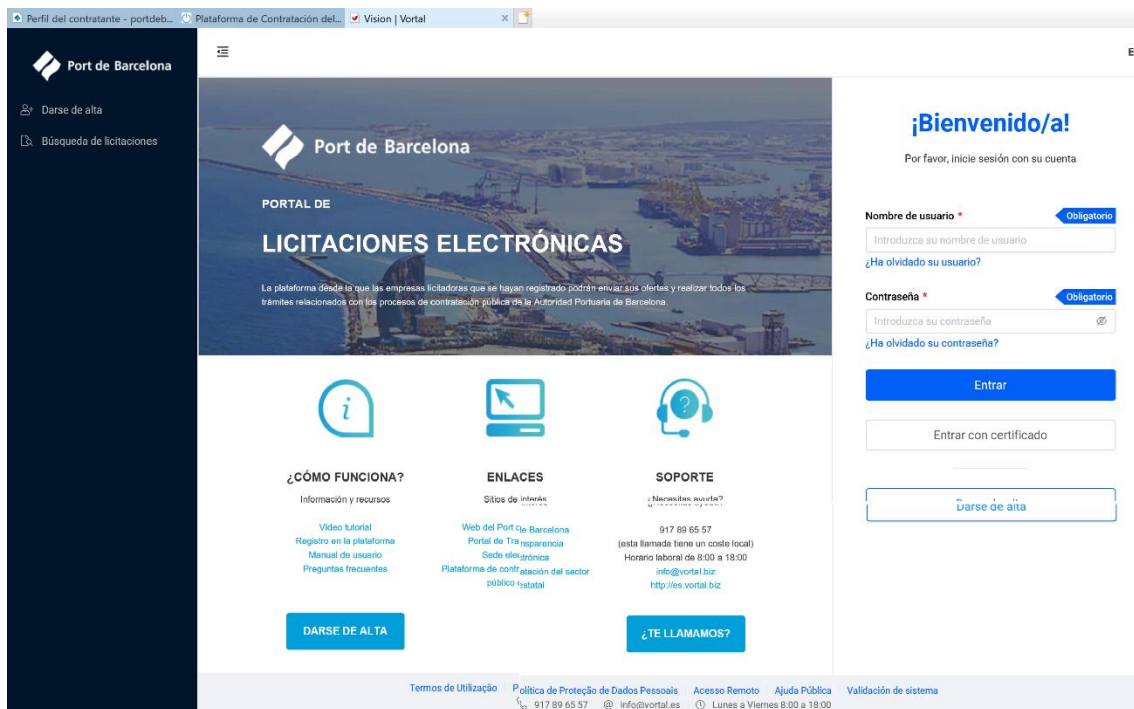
Perfil del contratante - portdeb... Plataforma de Contratación del... Vision | Vortal

Port de Barcelona

Darse de alta
Búsqueda de licitaciones

Port de Barcelona

PORTAL DE

LICITACIONES ELECTRÓNICAS

La plataforma desde la que las empresas licitadoras que se hayan registrado podrán enviar sus ofertas y realizar todos los trámites relacionados con los procesos de contratación pública de la Autoridad Portuaria de Barcelona.

¿CÓMO FUNCIONA?
Información y recursos
Video tutorial
Registro en la plataforma
Manual de usuario
Preguntas frecuentes

DARSE DE ALTA

ENLACES
Sitios de interés
Web del Port de Barcelona
Portal de Transparencia
Sede electrónica
Plataforma de contratación del sector público estatal

SOPORTE
¿Necesitas ayuda?
917 89 65 57
(esta llamada tiene un coste local)
Horario laboral de 8:00 a 18:00
info@vortal.biz
http://es.vortal.biz

¿TE LLAMAMOS?

¡Bienvenido/a!
Por favor, inicie sesión con su cuenta

Nombre de usuario * Obligatorio
Introduzca su nombre de usuario
¿Ha olvidado su usuario?

Contraseña * Obligatorio
Introduzca su contraseña
¿Ha olvidado su contraseña?

Entrar
Entrar con certificado
Darse de alta

Termos de Utilização Política de Proteção de Dados Pessoais Acesso Remoto Ajuda Pública Validación de sistema
917 89 65 57 @ info@vortal.es Lunes a Viernes 8:00 a 18:00